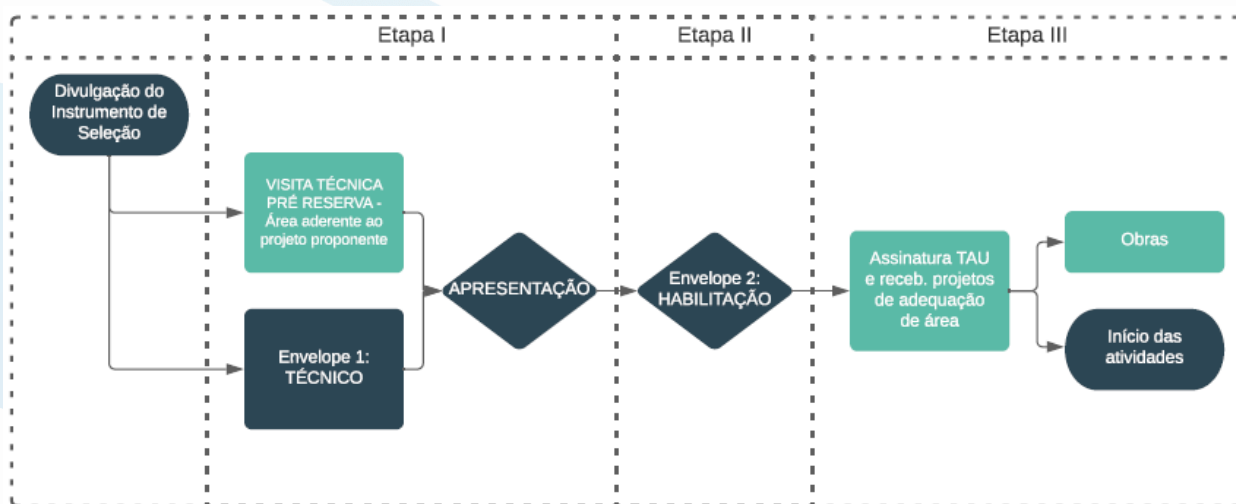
Etapa I

Etapa II

Etapa III

Divulgação do Instrumento de Seleção

VISITA TÉCNICA PRÉ RESERVA - Área aderente ao projeto proponente

Envelope 1: TÉCNICO

APRESENTAÇÃO

Envelope 2: HABILITAÇÃO

Assinatura TAU e receb. projetos de adequação de área

Obras

Início das atividades